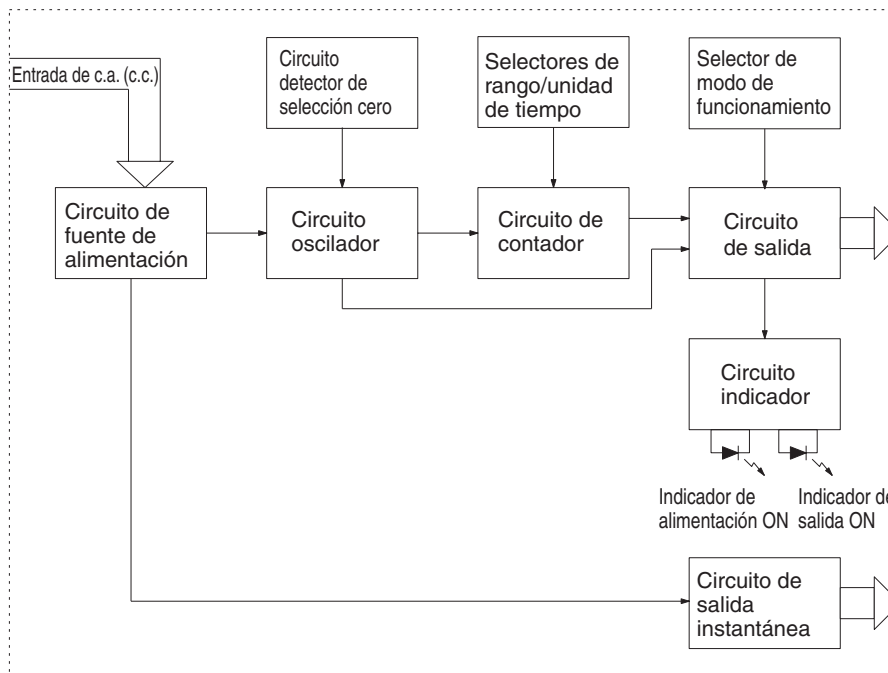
Entrada de c.a. (c.c.)

Circuito detector de selección cero

Selectores de rango/unidad de tiempo

Selector de modo de funcionamiento

Circuito de fuente de alimentación

Circuito oscilador

Circuito de contador

Circuito de salida

Circuito indicador

Indicador de alimentación ON

Indicador de salida ON

Circuito de salida instantánea